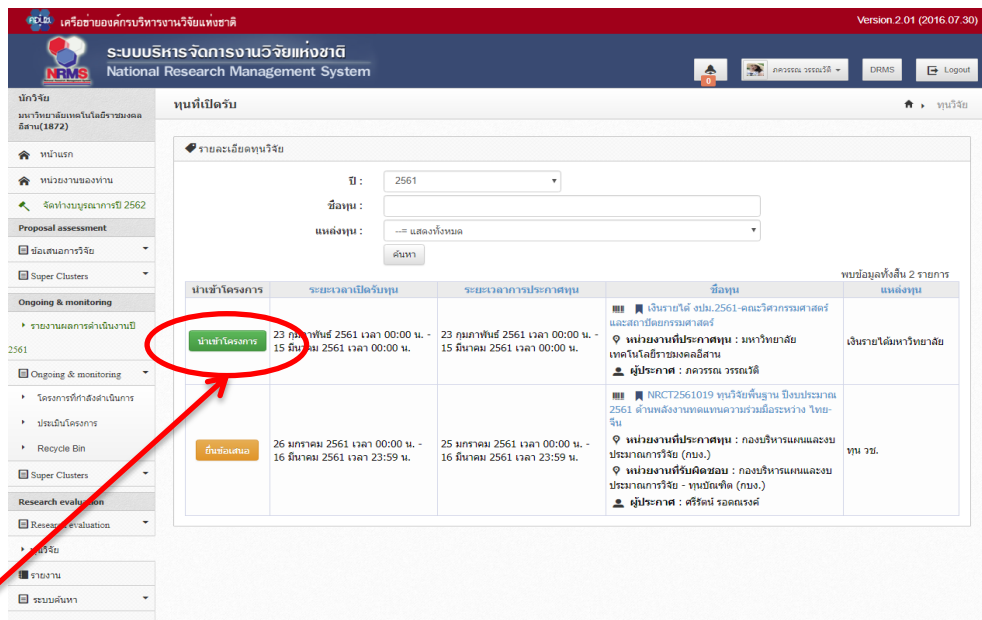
เครือข่ายองค์กรบริหารงานวิจัยแห่งชาติ

Version.2.01 (2016.07.30)

ระบบบริหารจัดการงานวิจัยแห่งชาติ
National Research Management System

NRMS

0

ภควรรณ วรรณวิศิ

DRMS

Logout

นักวิจัย
มหาวิทยาลัยเทคโนโลยีราชมงคลอีสาน(1872)

หน้าแรก

หน่วยงานของท่าน

จัดทำงบบูรณาการปี 2562

Proposal assessment

ข้อเสนอการวิจัย

Super Clusters

Ongoing & monitoring

รายงานผลการดำเนินงานปี 2561

Ongoing & monitoring

โครงการที่กำลังดำเนินการ

ประเมินโครงการ

Recycle Bin

Super Clusters

Research evaluation

Research evaluation

ทุนวิจัย

รายงาน

ระบบค้นหา

ทุนที่เปิดรับ

ทุนวิจัย

รายละเอียดทุนวิจัย

ปี : 2561

ชื่อทุน :

แหล่งทุน : --= แสดงทั้งหมด

ค้นหา

พบข้อมูลทั้งสิ้น 2 รายการ

| นำเข้าโครงการ | ระยะเวลาเปิดรับทุน | ระยะเวลาการประกาศทุน | ชื่อทุน | แหล่งทุน |
|---|---|---|---|---|
| นำเข้าโครงการ | 23 กุมภาพันธ์ 2561 เวลา 00:00 น. - 15 มีนาคม 2561 เวลา 00:00 น. | 23 กุมภาพันธ์ 2561 เวลา 00:00 น. - 15 มีนาคม 2561 เวลา 00:00 น. | เงินรายได้ มทร.อีสาน.2561-คณะวิศวกรรมศาสตร์และสถาปัตยกรรมศาสตร์ หน่วยงานที่ประกาศทุน : มหาวิทยาลัยเทคโนโลยีราชมงคลอีสาน ผู้ประกาศ : ภควรรณ วรรณวิศิ | เงินรายได้มหาวิทยาลัย |
| ยื่นข้อเสนอ | 26 มกราคม 2561 เวลา 00:00 น. - 16 มีนาคม 2561 เวลา 23:59 น. | 25 มกราคม 2561 เวลา 00:00 น. - 16 มีนาคม 2561 เวลา 23:59 น. | NRCT2561019 ทุนวิจัยพื้นฐาน ปีงบประมาณ 2561 ด้านพลังงานทดแทนความร่วมมือระหว่าง ไทย-จีน หน่วยงานที่ประกาศทุน : กองบริหารแผนและงบประมาณการวิจัย (กบง.) หน่วยงานที่รับผิดชอบ : กองบริหารแผนและงบประมาณการวิจัย - ทุนบัณฑิต (กบง.) ผู้ประกาศ : ศิริรัตน์ รอดคเรงค์ | ทุน วช. |